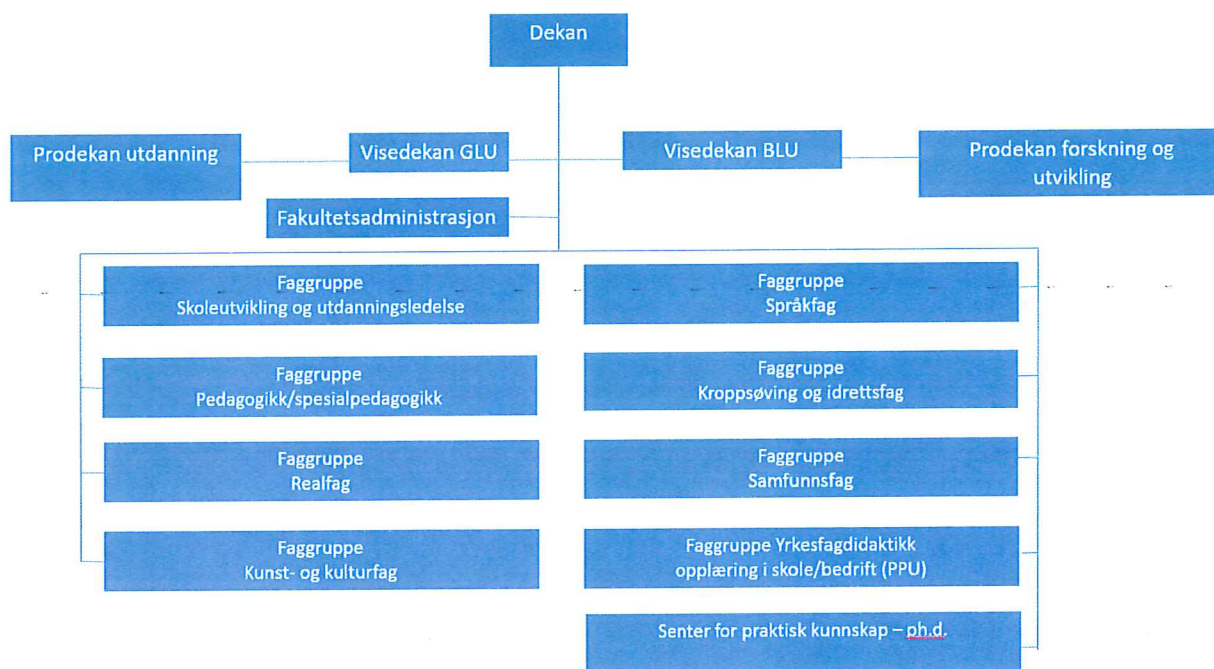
Dekan

Prodekan utdanning

Visedekan GLU

Visedekan BLU

Prodekan forskning og utvikling

Fakultetsadministrasjon

Faggruppe
Skoleutvikling og utdanningsledelse

Faggruppe
Pedagogikk/spesialpedagogikk

Faggruppe
Realfag

Faggruppe
Kunst- og kulturfag

Faggruppe
Språkfag

Faggruppe
Kroppsøving og idrettsfag

Faggruppe
Samfunnsfag

Faggruppe Yrkesfagdidaktikk
opplæring i skole/bedrift (PPU)

Senter for praktisk kunnskap – ph.d.